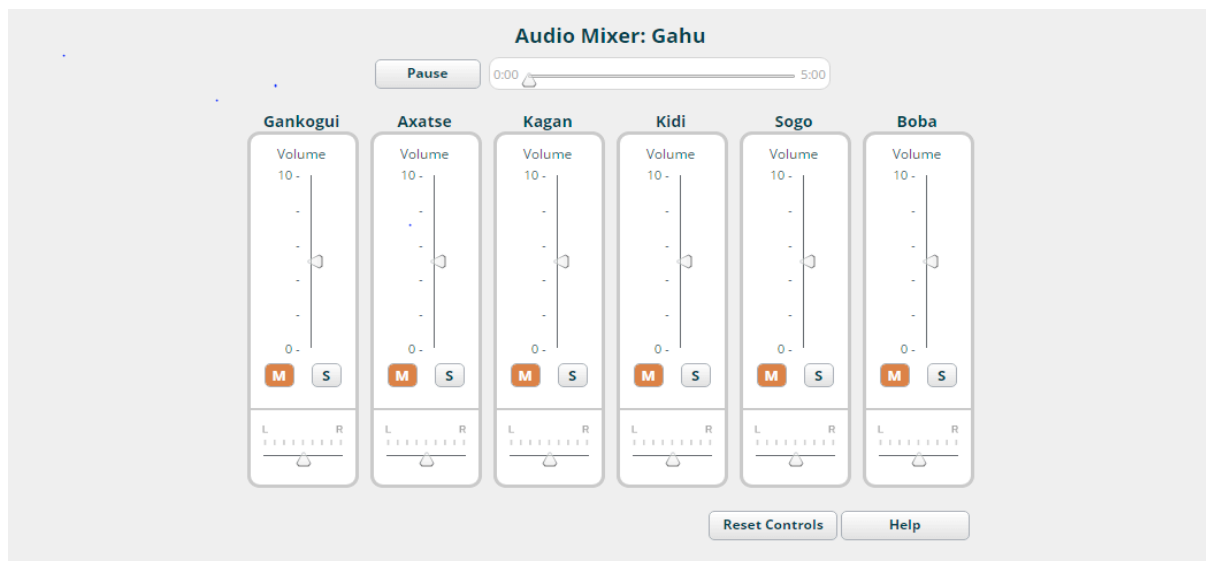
Audio Mixer: Gahu

Pause 0:00 5:00

Gankogui
Volume
10 -
-
-
-
-
0 -
M S
L R

Axatse
Volume
10 -
-
-
-
-
0 -
M S
L R

Kagan
Volume
10 -
-
-
-
-
0 -
M S
L R

Kidi
Volume
10 -
-
-
-
-
0 -
M S
L R

Sogo
Volume
10 -
-
-
-
-
0 -
M S
L R

Boba
Volume
10 -
-
-
-
-
0 -
M S
L R

Reset Controls Help